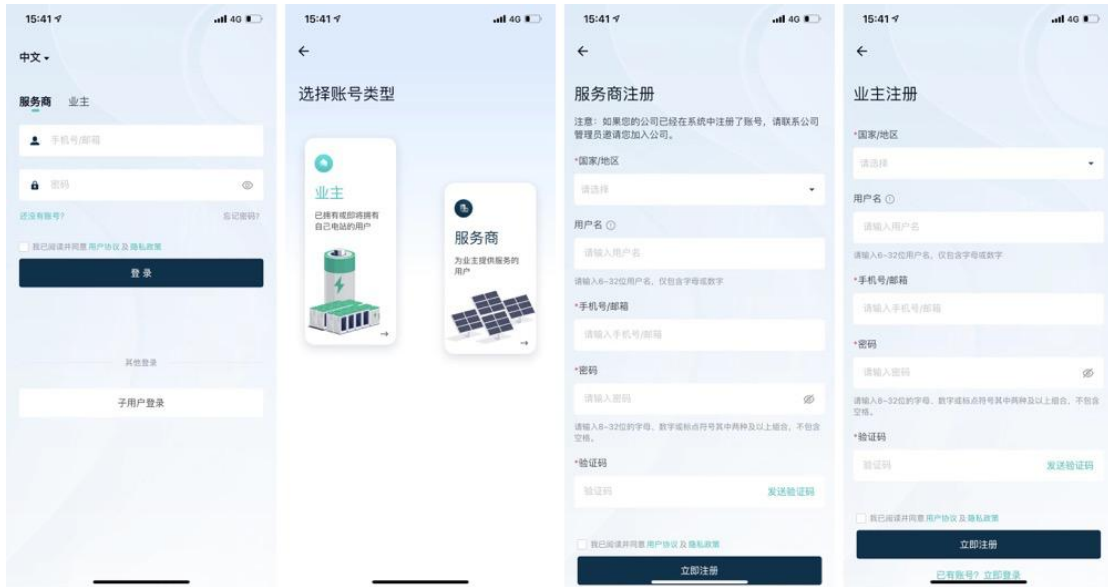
15:41 4G

中文

服务商 业主

手机号/邮箱

密码

还没有账号? 忘记密码?

我已阅读并同意 用户协议 及 隐私政策

登录

其他登录

子用户登录

15:41 4G

←

选择账号类型

业主

已拥有或即将拥有自己电站的用户

服务商

为业主提供服务的用户

15:41 4G

←

服务商注册

注意：如果您的公司已经在系统中注册了账号，请联系公司管理员邀请您加入公司。

*国家/地区

请选择

用户名

请输入用户名

请输入6-32位用户名，仅包含字母或数字

*手机号/邮箱

请输入手机号/邮箱

*密码

请输入密码

请输入8-32位的字母、数字或标点符号其中两种及以上组合，不包含空格。

*验证码

验证码 发送验证码

我已阅读并同意 用户协议 及 隐私政策

立即注册

15:41 4G

←

业主注册

*国家/地区

请选择

用户名

请输入用户名

请输入6-32位用户名，仅包含字母或数字

*手机号/邮箱

请输入手机号/邮箱

*密码

请输入密码

请输入8-32位的字母、数字或标点符号其中两种及以上组合，不包含空格。

*验证码

验证码 发送验证码

我已阅读并同意 用户协议 及 隐私政策

立即注册

已有账号？立即登录